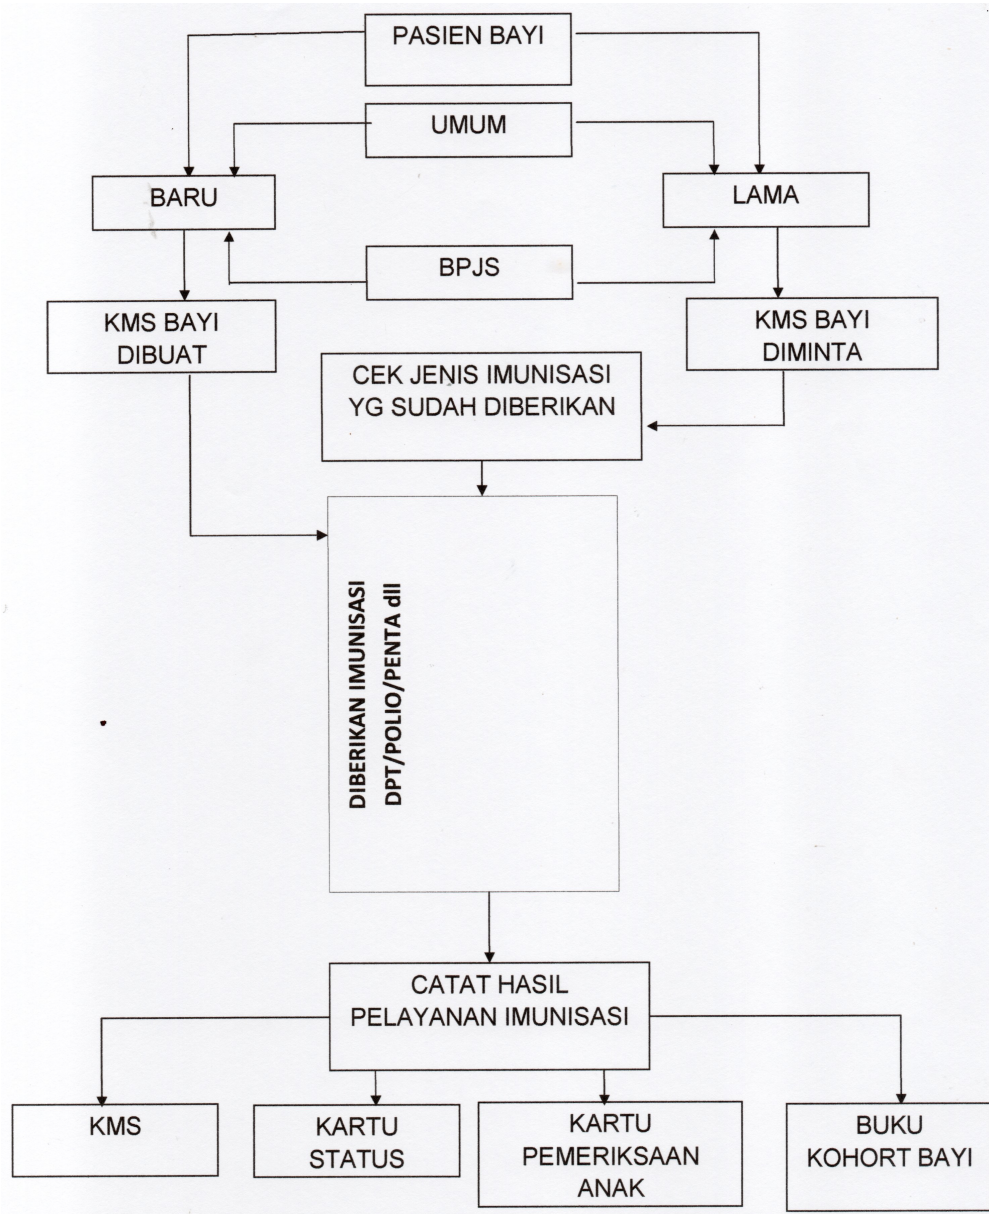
PASIEN BAYI

UMUM

BARU

LAMA

BPJS

KMS BAYI DIBUAT

KMS BAYI DIMINTA

CEK JENIS IMUNISASI YG SUDAH DIBERIKAN

DIBERIKAN IMUNISASI DPT/POLIO/PENTA dll

CATAT HASIL PELAYANAN IMUNISASI

KMS

KARTU STATUS

KARTU PEMERIKSAAN ANAK

BUKU KOHORT BAYI